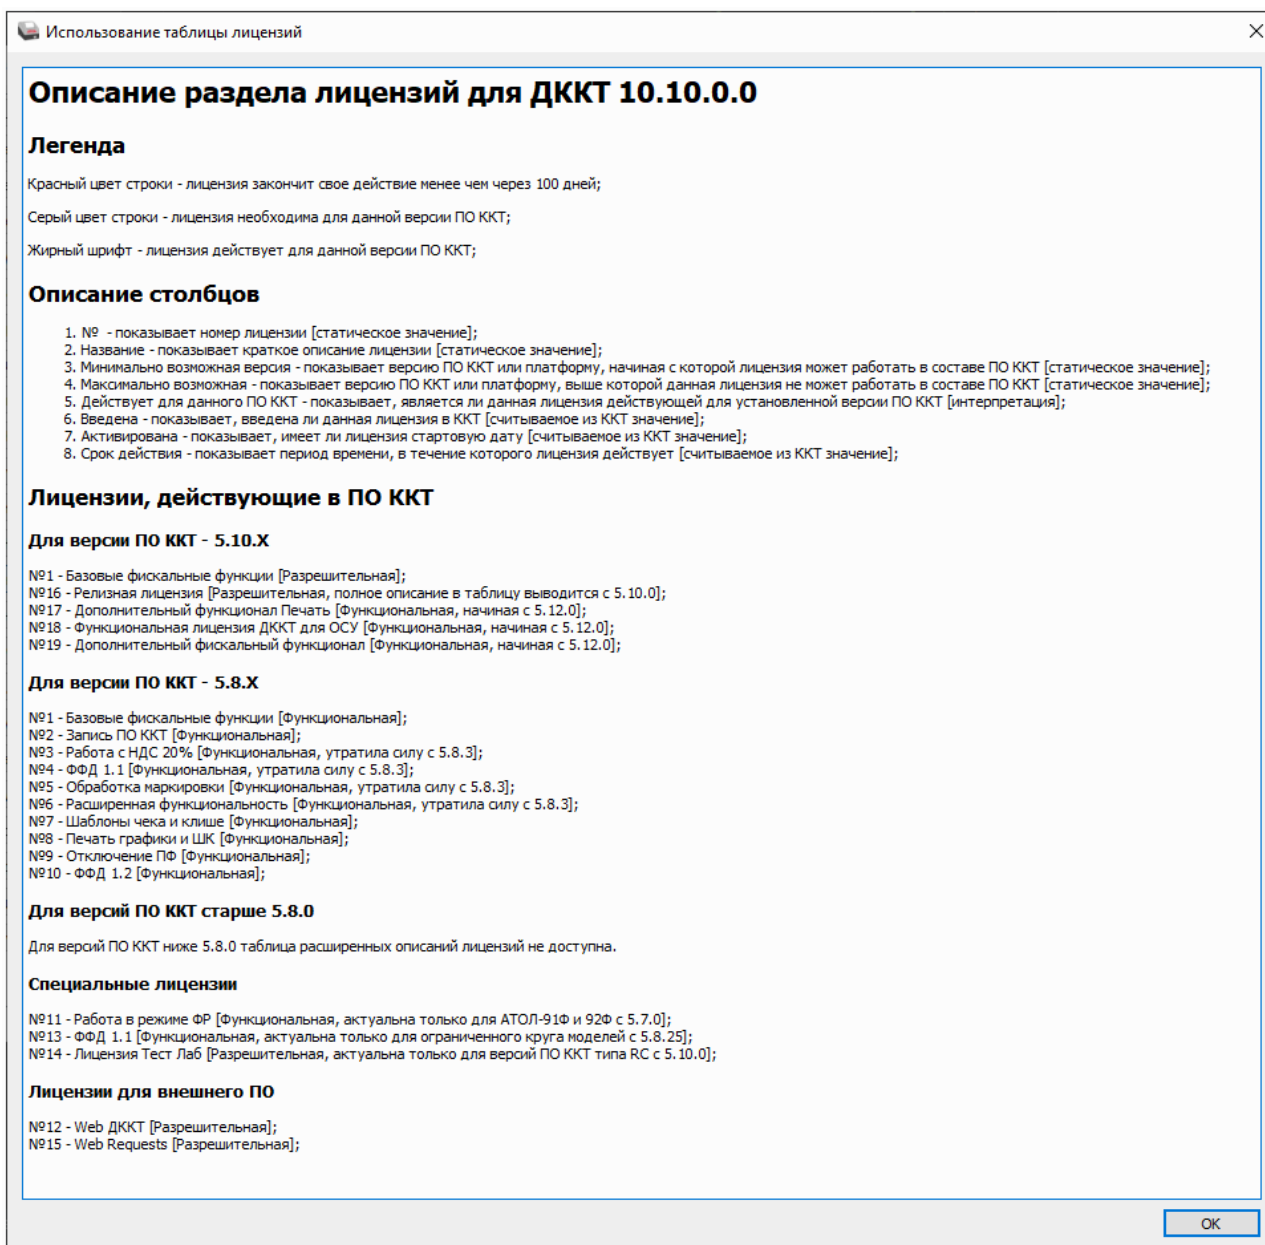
Использование таблицы лицензий

# Описание раздела лицензий для ДККТ 10.10.0.0

## Легенда

Красный цвет строки - лицензия закончит свое действие менее чем через 100 дней;

Серый цвет строки - лицензия необходима для данной версии ПО ККТ;

Жирный шрифт - лицензия действует для данной версии ПО ККТ;

## Описание столбцов

1. № - показывает номер лицензии [статическое значение];
2. Название - показывает краткое описание лицензии [статическое значение];
3. Минимально возможная версия - показывает версию ПО ККТ или платформу, начиная с которой лицензия может работать в составе ПО ККТ [статическое значение];
4. Максимально возможная - показывает версию ПО ККТ или платформу, выше которой данная лицензия не может работать в составе ПО ККТ [статическое значение];
5. Действует для данного ПО ККТ - показывает, является ли данная лицензия действующей для установленной версии ПО ККТ [интерпретация];
6. Введена - показывает, введена ли данная лицензия в ККТ [считываемое из ККТ значение];
7. Активирована - показывает, имеет ли лицензия стартовую дату [считываемое из ККТ значение];
8. Срок действия - показывает период времени, в течение которого лицензия действует [считываемое из ККТ значение];

## Лицензии, действующие в ПО ККТ

### Для версии ПО ККТ - 5.10.X

№1 - Базовые фискальные функции [Разрешительная];
№16 - Релизная лицензия [Разрешительная, полное описание в таблицу выводится с 5.10.0];
№17 - Дополнительный функционал Печать [Функциональная, начиная с 5.12.0];
№18 - Функциональная лицензия ДККТ для ОСУ [Функциональная, начиная с 5.12.0];
№19 - Дополнительный фискальный функционал [Функциональная, начиная с 5.12.0];

### Для версии ПО ККТ - 5.8.X

№1 - Базовые фискальные функции [Функциональная];
№2 - Запись ПО ККТ [Функциональная];
№3 - Работа с НДС 20% [Функциональная, утратила силу с 5.8.3];
№4 - ФФД 1.1 [Функциональная, утратила силу с 5.8.3];
№5 - Обработка маркировки [Функциональная, утратила силу с 5.8.3];
№6 - Расширенная функциональность [Функциональная, утратила силу с 5.8.3];
№7 - Шаблоны чека и клише [Функциональная];
№8 - Печать графики и ШК [Функциональная];
№9 - Отключение ПФ [Функциональная];
№10 - ФФД 1.2 [Функциональная];

### Для версий ПО ККТ старше 5.8.0

Для версий ПО ККТ ниже 5.8.0 таблица расширенных описаний лицензий не доступна.

### Специальные лицензии

№11 - Работа в режиме ФР [Функциональная, актуальна только для АТОЛ-91Ф и 92Ф с 5.7.0];
№13 - ФФД 1.1 [Функциональная, актуальна только для ограниченного круга моделей с 5.8.25];
№14 - Лицензия Тест Лаб [Разрешительная, актуальна только для версий ПО ККТ типа RC с 5.10.0];

### Лицензии для внешнего ПО

№12 - Web ДККТ [Разрешительная];
№15 - Web Requests [Разрешительная];

OK